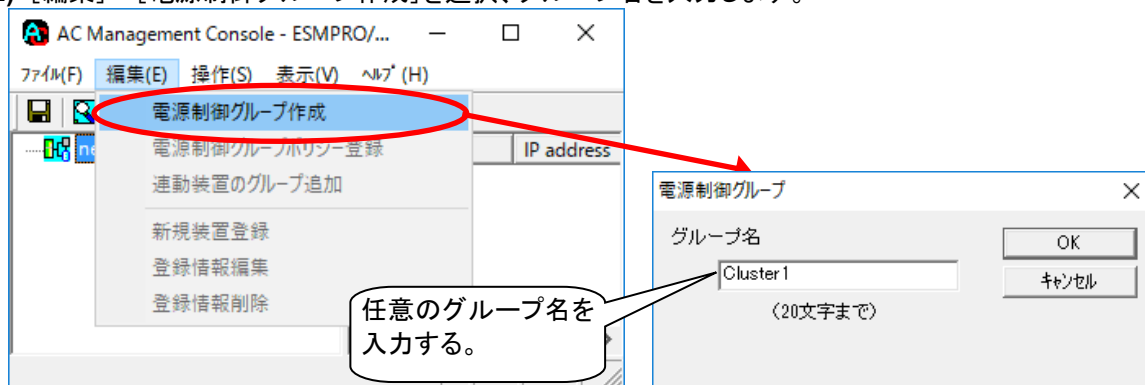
AC Management Console - ESMPRO/...

ﾌｧｲﾙ(F) 編集(E) 操作(S) 表示(V) ﾍﾙﾌﾟ(H)

電源制御グループ作成
電源制御グループポリシー登録
連動装置のグループ追加
新規装置登録
登録情報編集
登録情報削除

ne

IP address

電源制御グループ

グループ名

Cluster1

(20文字まで)

OK

ｷｬﾝｾﾙ

任意のグループ名を入力する。